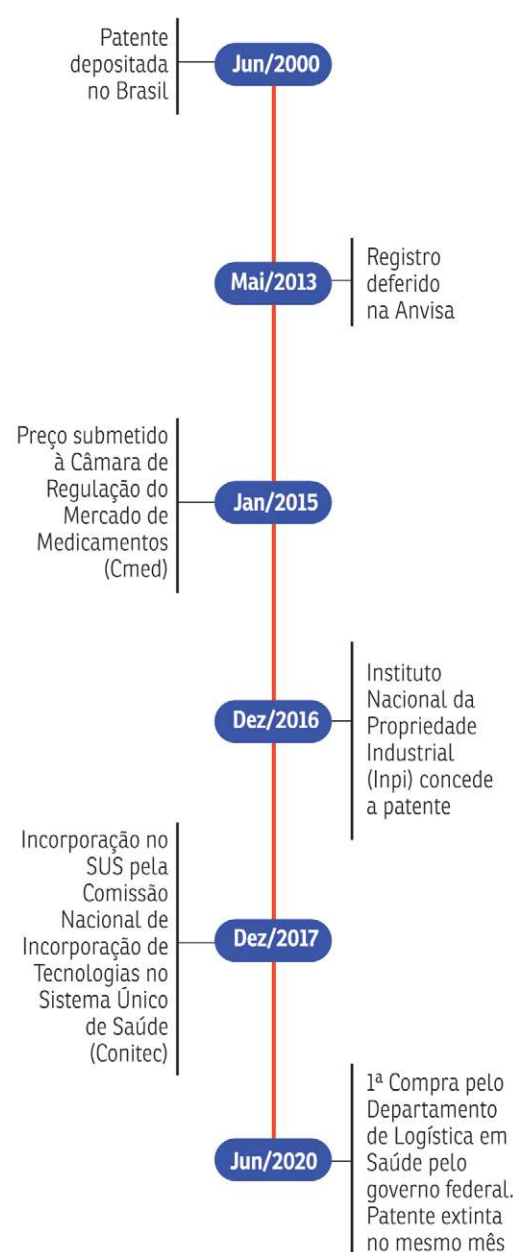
Patente depositada no Brasil

Jun/2000

Mai/2013

Registro deferido na Anvisa

Preço submetido à Câmara de Regulação do Mercado de Medicamentos (Cmed)

Jan/2015

Dez/2016

Instituto Nacional da Propriedade Industrial (Inpi) concede a patente

Incorporação no SUS pela Comissão Nacional de Incorporação de Tecnologias no Sistema Único de Saúde (Conitec)

Dez/2017

Jun/2020

1ª Compra pelo Departamento de Logística em Saúde pelo governo federal. Patente extinta no mesmo mês